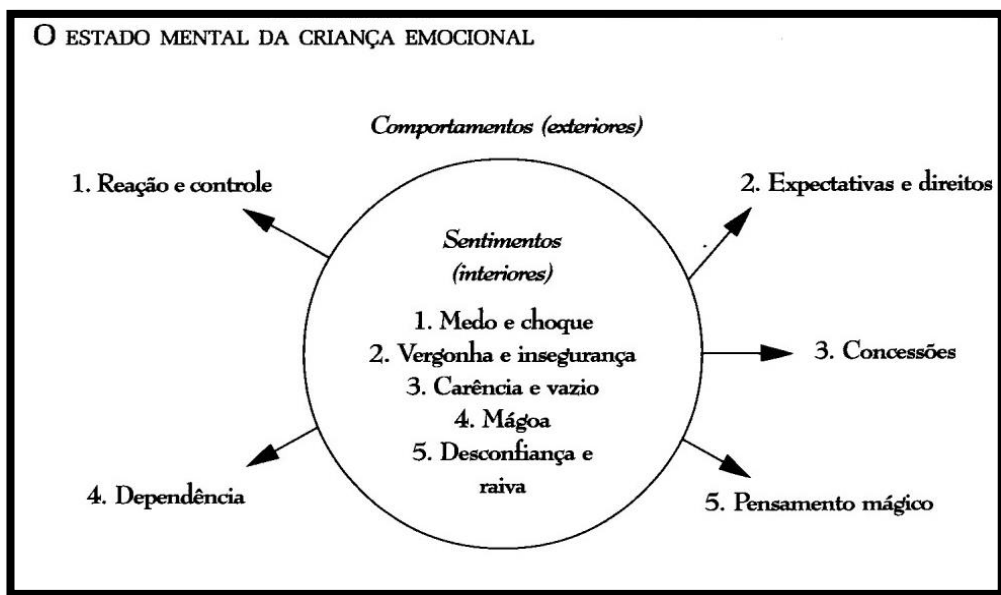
O ESTADO MENTAL DA CRIANÇA EMOCIONAL

Comportamentos (exteriores)

1. Reação e controle

2. Expectativas e direitos

Sentimentos (interiores)

1. Medo e choque
2. Vergonha e insegurança
3. Carência e vazio
4. Mágoa
5. Desconfiança e raiva

3. Concessões

4. Dependência

5. Pensamento mágico